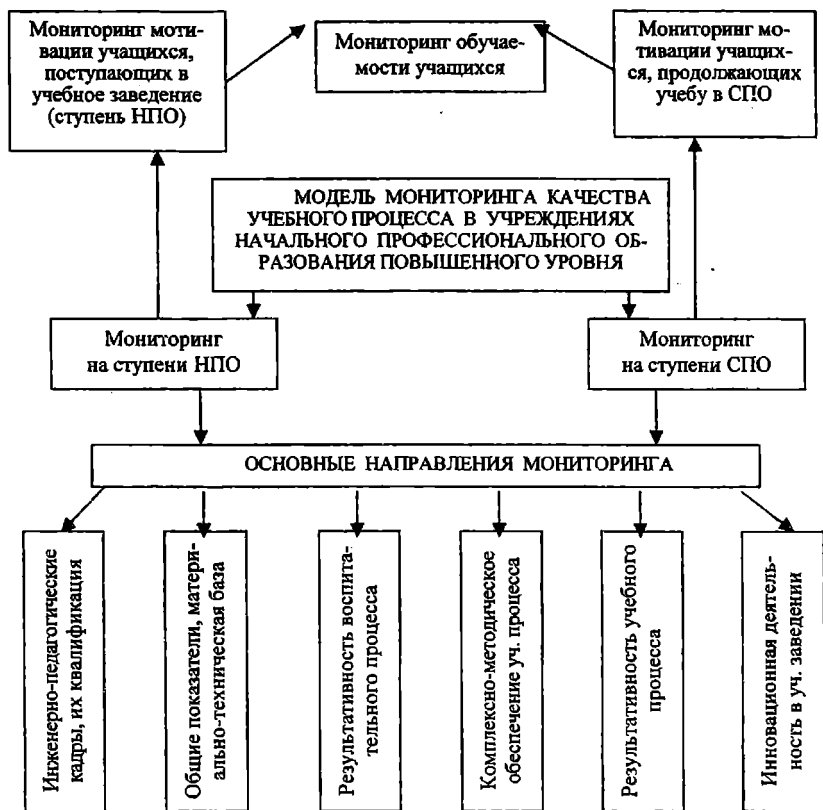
Мониторинг мотивации учащихся, поступающих в учебное заведение (ступень НПО)

Мониторинг обучаемости учащихся

Мониторинг мотивации учащихся, продолжающих учебу в СПО

МОДЕЛЬ МОНИТОРИНГА КАЧЕСТВА УЧЕБНОГО ПРОЦЕССА В УЧРЕЖДЕНИЯХ НАЧАЛЬНОГО ПРОФЕССИОНАЛЬНОГО ОБРАЗОВАНИЯ ПОВЫШЕННОГО УРОВНЯ

Мониторинг на ступени НПО

Мониторинг на ступени СПО

ОСНОВНЫЕ НАПРАВЛЕНИЯ МОНИТОРИНГА

Инженерно-педагогические кадры, их квалификация

Общие показатели, материально-техническая база

Результативность воспитательного процесса

Комплексно-методическое обеспечение уч. процесса

Результативность учебного процесса

Инновационная деятельность в уч. заведении